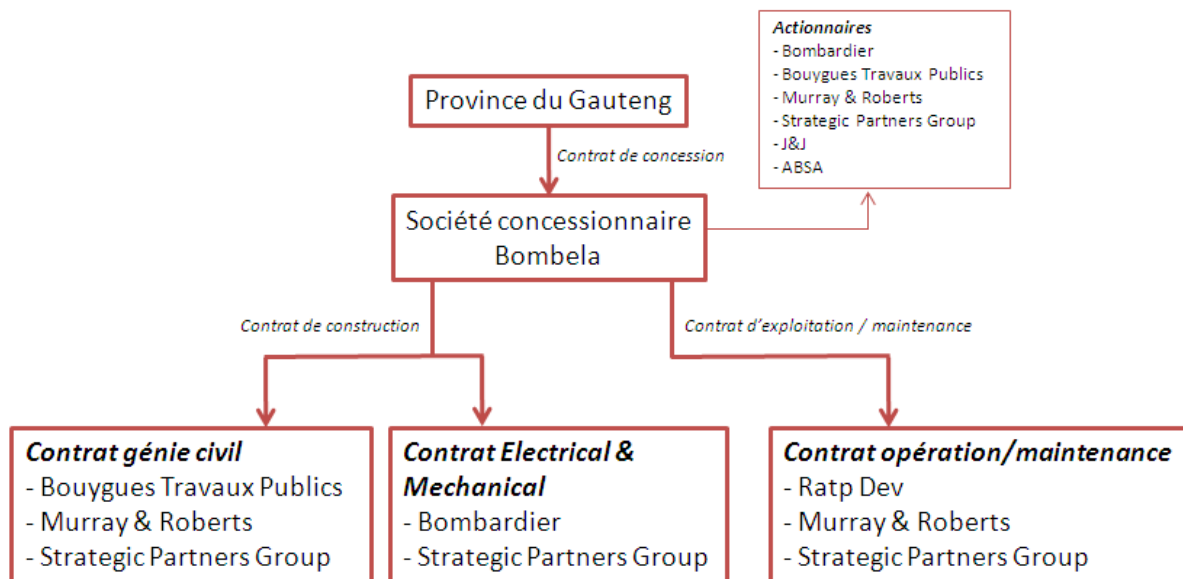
Actionnaires
- Bombardier
- Bouygues Travaux Publics
- Murray & Roberts
- Strategic Partners Group
- J&J
- ABSA

Province du Gauteng

Contrat de concession

Société concessionnaire Bombela

Contrat de construction

Contrat d'exploitation / maintenance

Contrat génie civil
- Bouygues Travaux Publics
- Murray & Roberts
- Strategic Partners Group

Contrat Electrical & Mechanical
- Bombardier
- Strategic Partners Group

Contrat opération/maintenance
- Ratp Dev
- Murray & Roberts
- Strategic Partners Group